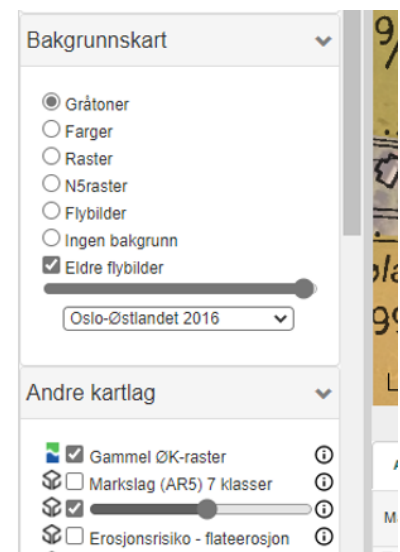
Bakgrunnskart

Gråtoner
Farger
Raster
N5raster
Flybilder
Ingen bakgrunn
Eldre flybilder

Oslo-Østlandet 2016

Andre kartlag

Gammel ØK-raster
Markslag (AR5) 7 klasser

Erosjonsrisiko - flateerosjon

9
/
la
9
L
A
M